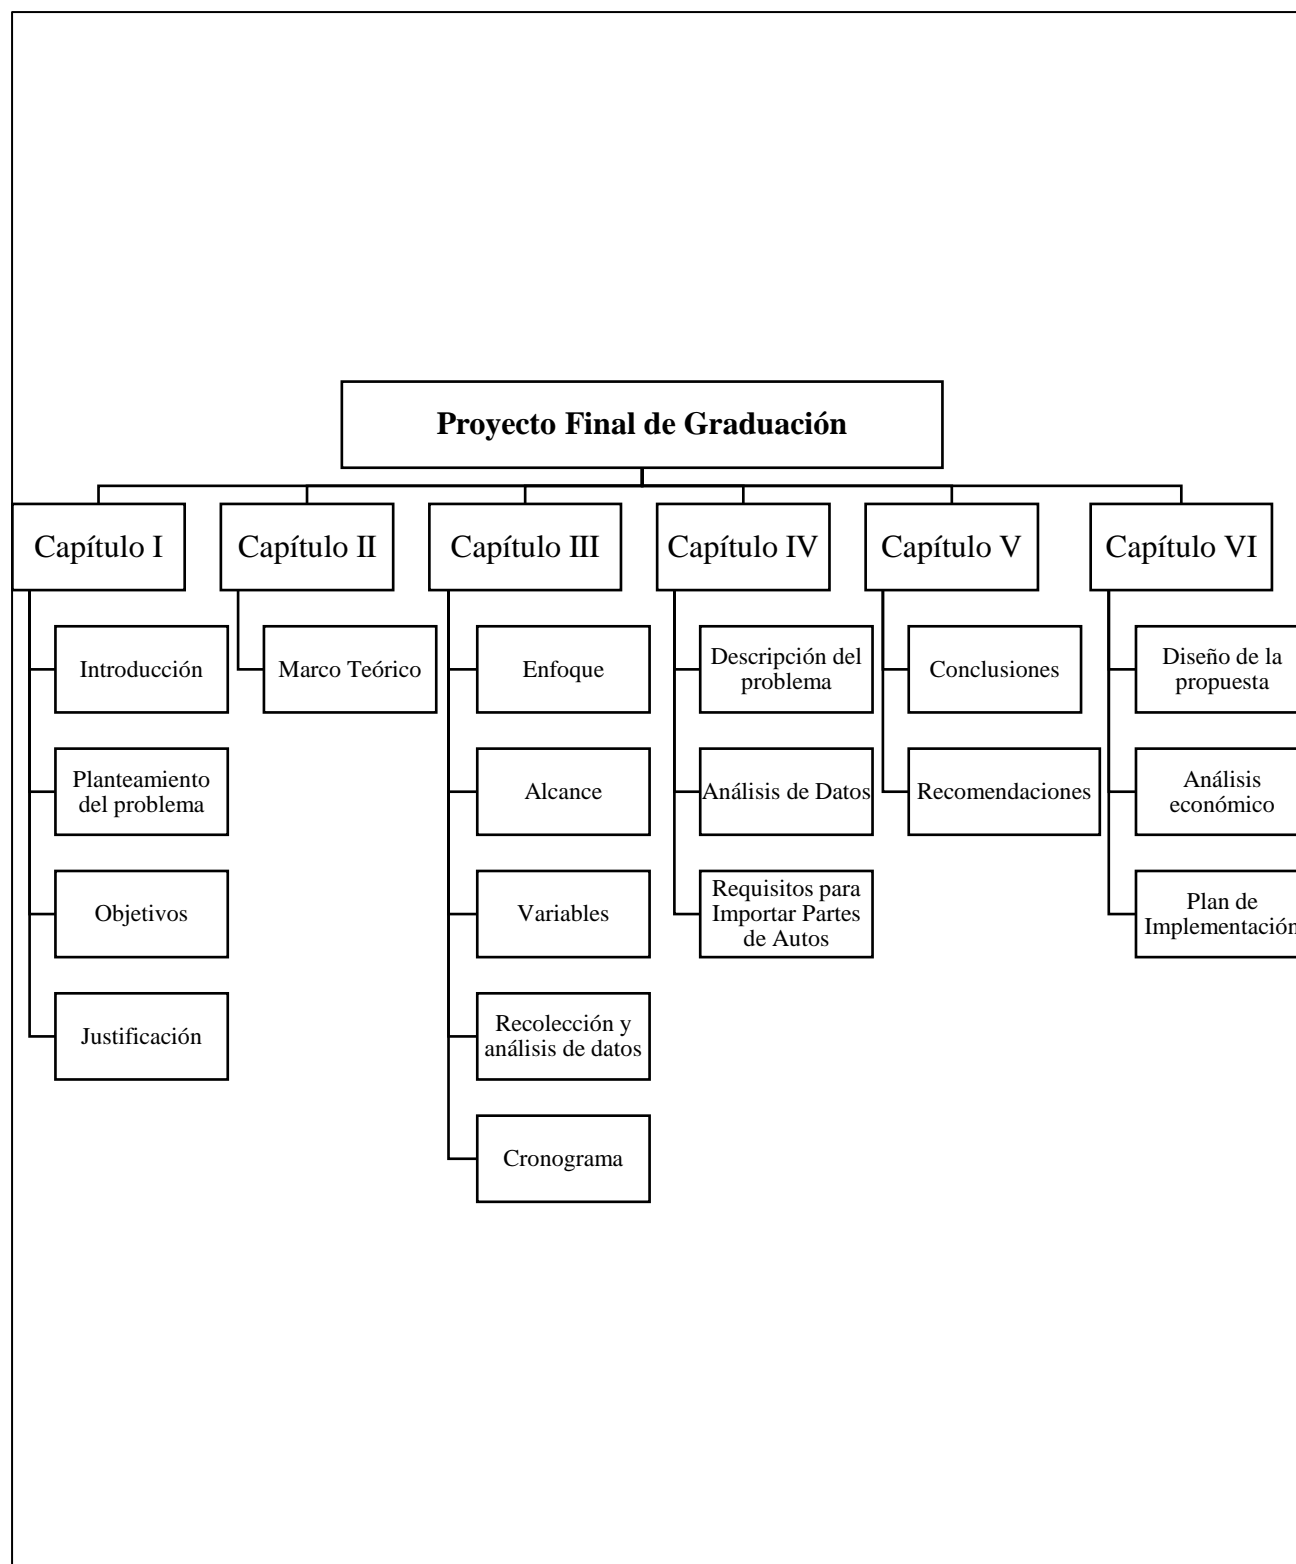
Proyecto Final de Graduación

Capítulo I

Introducción

Planteamiento del problema

Objetivos

Justificación

Capítulo II

Marco Teórico

Capítulo III

Enfoque

Alcance

Variables

Recolección y análisis de datos

Cronograma

Capítulo IV

Descripción del problema

Análisis de Datos

Requisitos para Importar Partes de Autos

Capítulo V

Conclusiones

Recomendaciones

Capítulo VI

Diseño de la propuesta

Análisis económico

Plan de Implementación